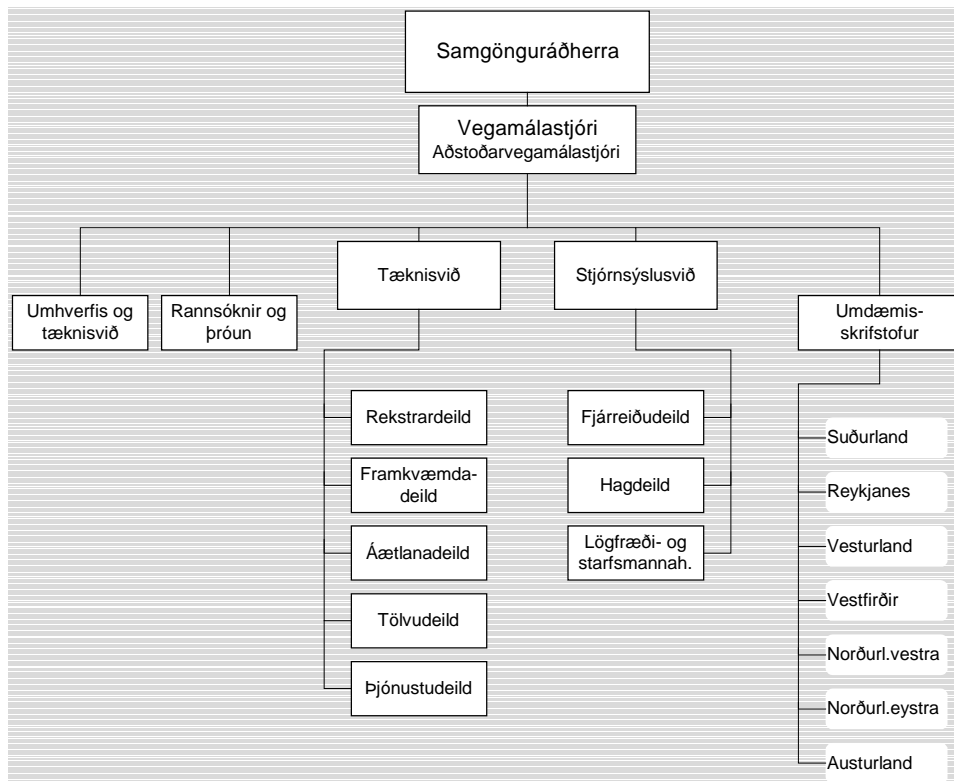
Samgönguráðherra

Vegamálastjóri
Aðstoðarvegamálastjóri

Umhverfis og tæknisvið

Rannsóknir og þróun

Tæknisvið

Stjórnsýslusvið

Umdæmis-skrifstofur

Rekstrardeild

Framkvæmdadeild

Áætlanadeild

Tölvudeild

Þjónustudeild

Fjárreiðudeild

Hagdeild

Lögfræði- og starfsmannah.

Suðurland

Reykjanes

Vesturland

Vestfirðir

Norðurl.vestra

Norðurl.eystra

Austurland